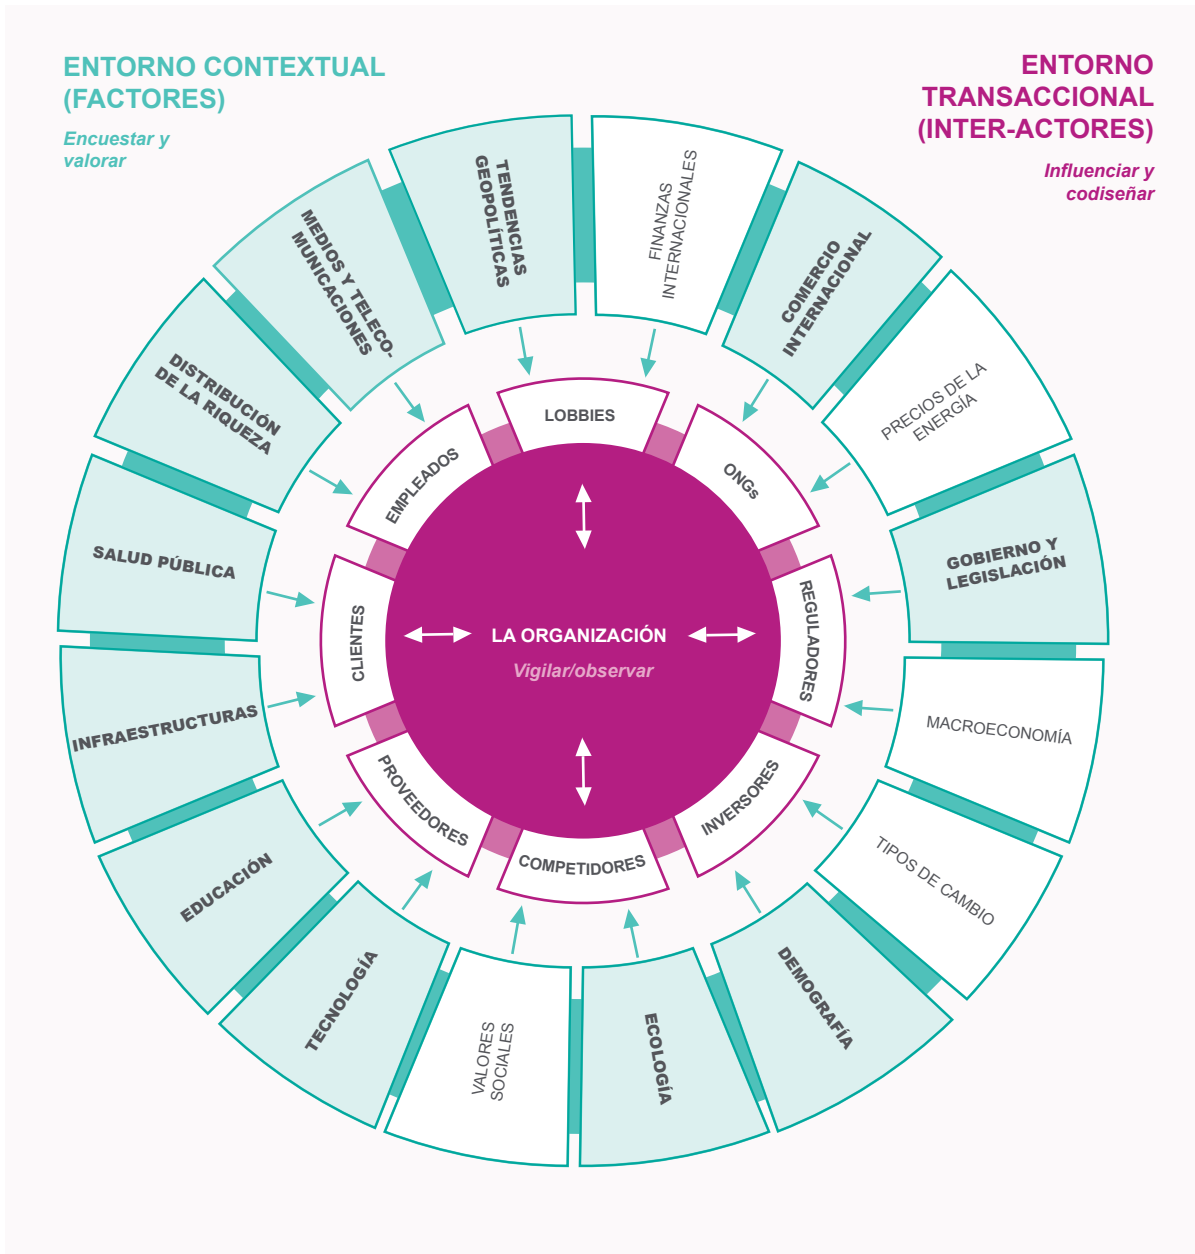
ENTORNO CONTEXTUAL (FACTORES)

Encuestar y valorar

ENTORNO TRANSACCIONAL (INTER-ACTORES)

Influenciar y codiseñar

TENDENCIAS GEOPOLÍTICAS

FINANZAS INTERNACIONALES

COMERCIO INTERNACIONAL

PRECIOS DE LA ENERGÍA

GOBIERNO Y LEGISLACIÓN

MACROECONOMÍA

TIPOS DE CAMBIO

DEMOGRAFÍA

ECOLOGÍA

VALORES SOCIALES

TECNOLOGÍA

EDUCACIÓN

INFRAESTRUCTURAS

SALUD PÚBLICA

DISTRIBUCIÓN DE LA RIQUEZA

MEDIOS Y TELECO-MUNICACIONES

LOBBIES

ONGs

REGULADORES

INVERSORES

COMPETIDORES

PROVEEDORES

CLIENTES

EMPLEADOS

LA ORGANIZACIÓN

Vigilar/observar